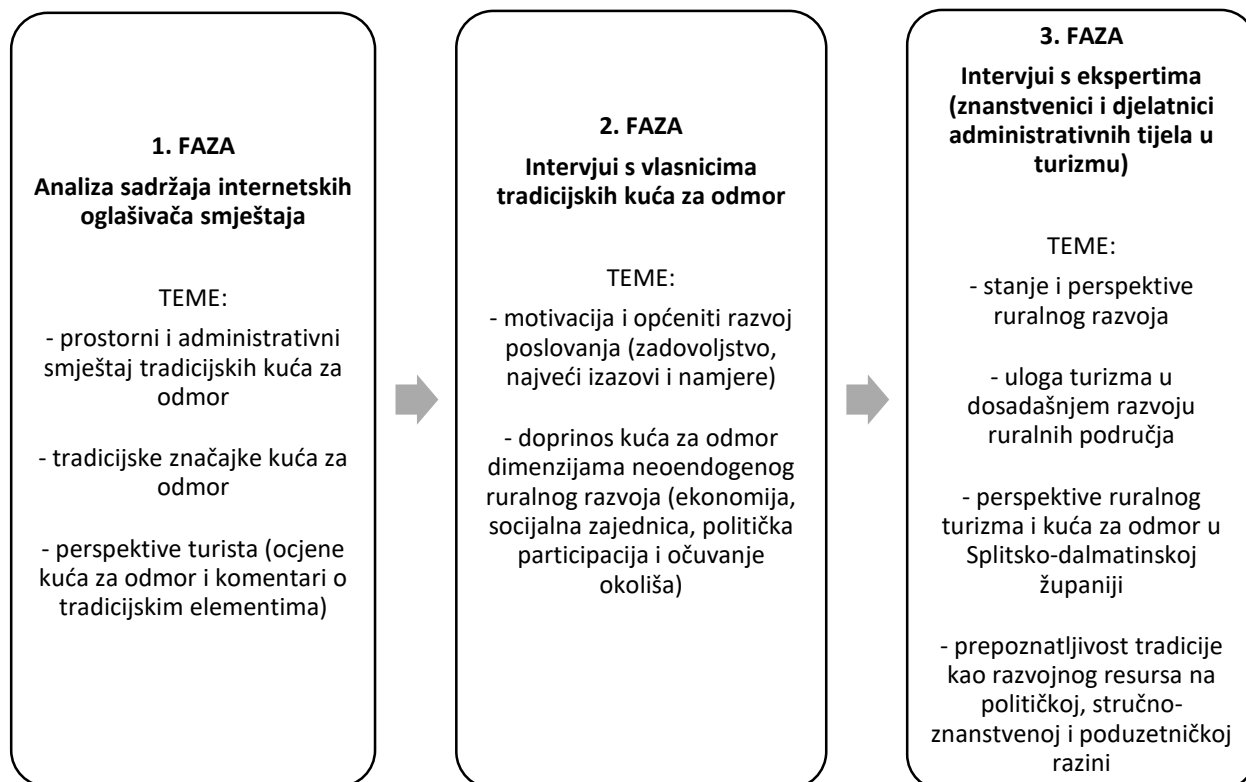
1. FAZA

Analiza sadržaja internetskih oglašivača smještaja

TEME:

- prostorni i administrativni smještaj tradicijskih kuća za odmor

- tradicijske značajke kuća za odmor

- perspektive turista (ocjene kuća za odmor i komentari o tradicijskim elementima)

2. FAZA

Intervjui s vlasnicima tradicijskih kuća za odmor

TEME:

- motivacija i općeniti razvoj poslovanja (zadovoljstvo, najveći izazovi i namjere)

- doprinos kuća za odmor dimenzijama neoendogenog ruralnog razvoja (ekonomija, socijalna zajednica, politička participacija i očuvanje okoliša)

3. FAZA

Intervjui s ekspertima (znanstvenici i djelatnici administrativnih tijela u turizmu)

TEME:

- stanje i perspektive ruralnog razvoja

- uloga turizma u dosadašnjem razvoju ruralnih područja

- perspektive ruralnog turizma i kuća za odmor u Splitsko-dalmatinskoj županiji

- prepoznatljivost tradicije kao razvojnog resursa na političkoj, stručno-znanstvenoj i poduzetničkoj razini